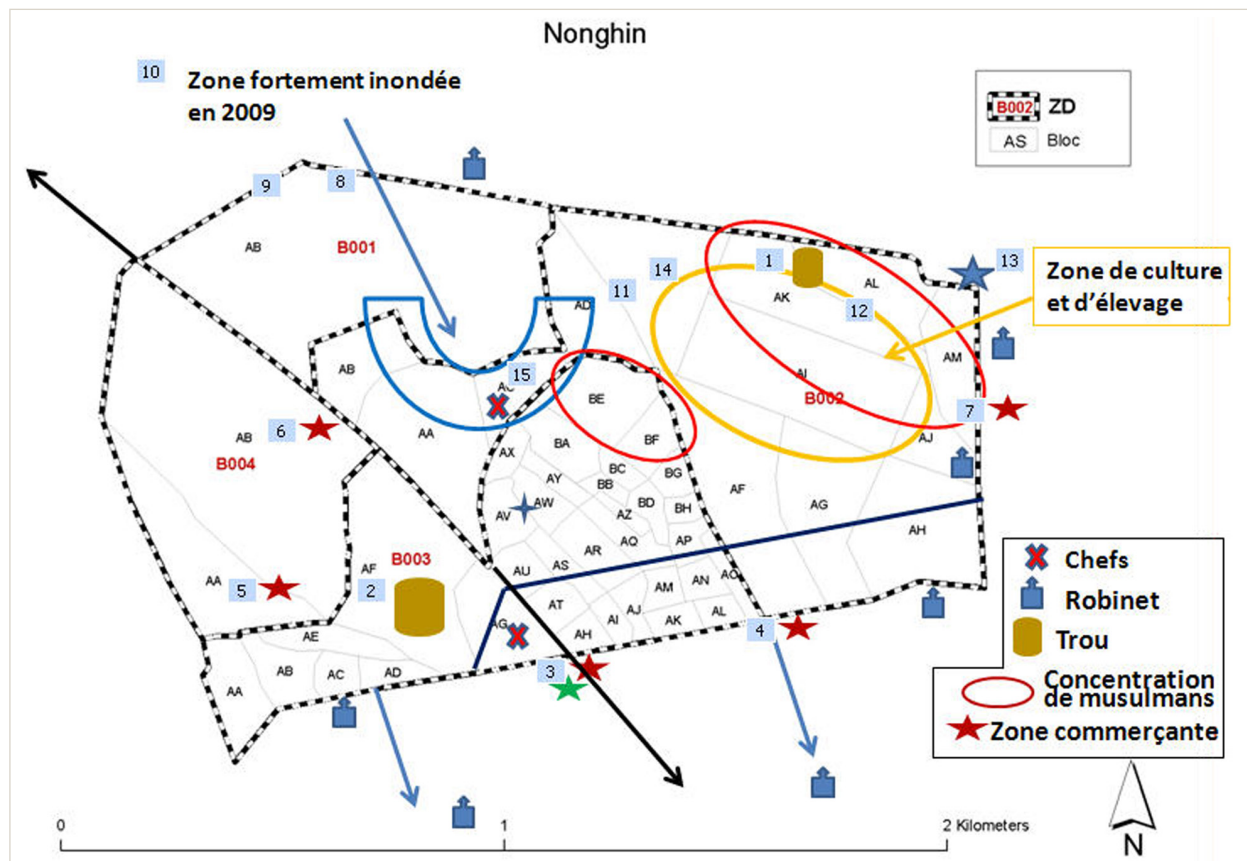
Nonghin

10 Zone fortement inondée en 2009

B002 ZD
AS Bloc

9 8

AB B001

14 11 1 AK AL 12 13 Zone de culture et d'élevage

AD AB 15 AC BE BF AI B002 AM 7

AB 6 B004 AA BA BC BG AJ

AX AY BB BD BH AF AG AH

AV AW AZ AQ AP

AA 5 AF B003 2 AU AS AR AM AN AO

AE AG AT AI AJ AK AL 4

AA AB AC AD AH 3

Chefs
Robinet
Trou
Concentration de musulmans
Zone commerçante

0 1 2 Kilometers

N